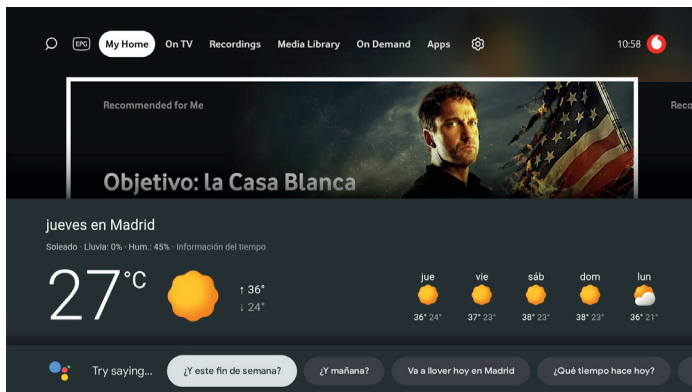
EPG My Home On TV Recordings Media Library On Demand Apps 10:58

Recommended for Me

Reco

Objetivo: la Casa Blanca

jueves en Madrid

Soleado · Lluvia: 0% · Hum.: 45% · Información del tiempo

27°C

↑ 36°
↓ 24°

| jue | vie | sáb | dom | lun |
|---|---|---|---|---|
| 36° 24° | 37° 23° | 38° 23° | 38° 23° | 36° 21° |

Try saying... ¿Y este fin de semana? ¿Y mañana? Va a llover hoy en Madrid ¿Qué tiempo hace hoy?